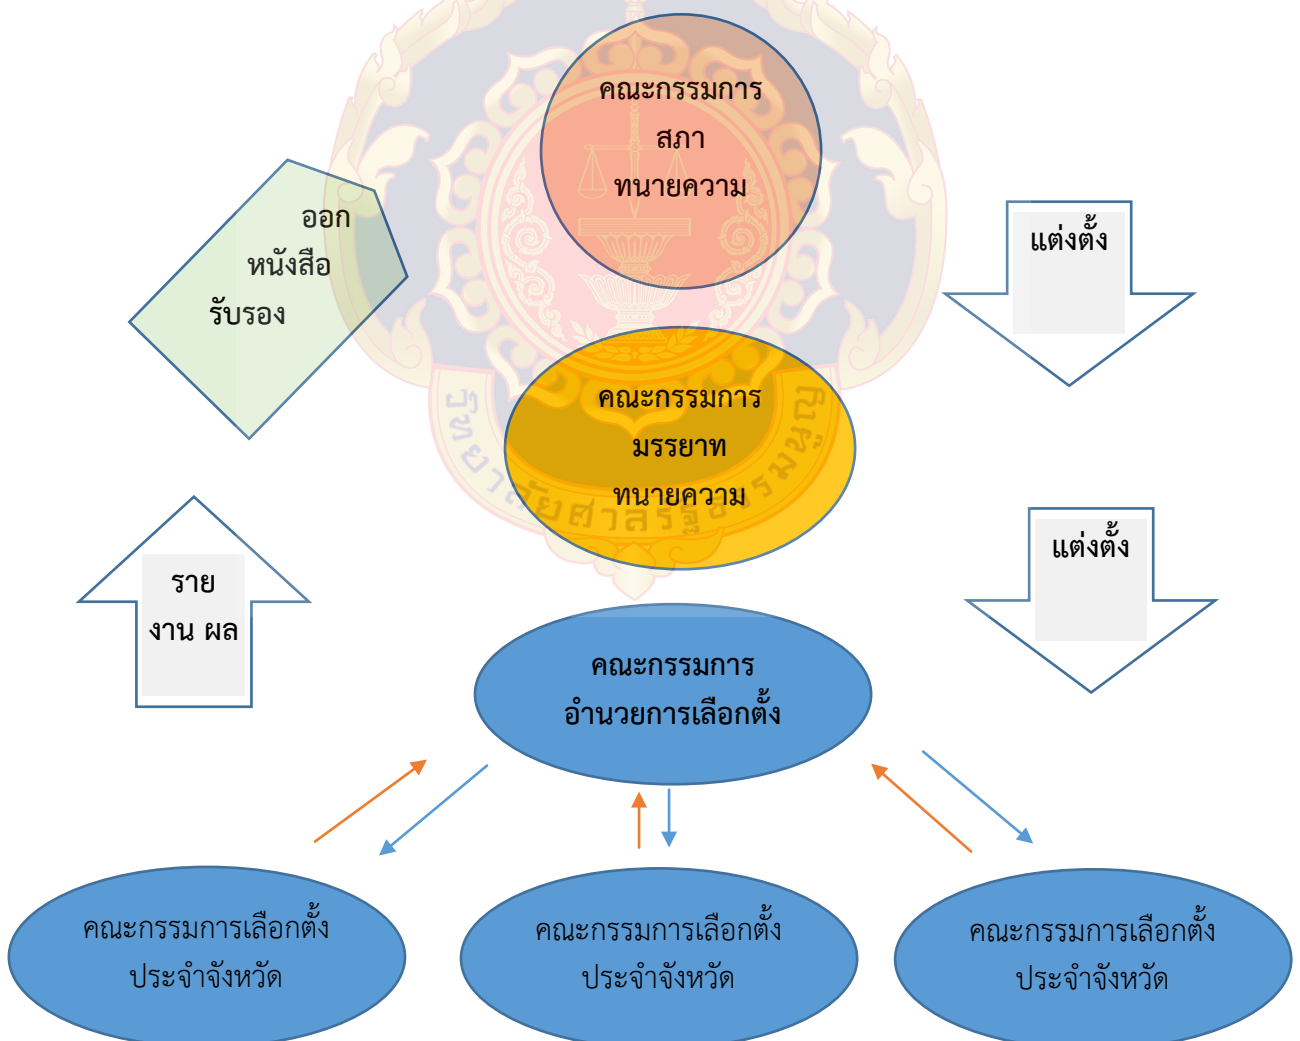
คณะกรรมการ
สภา
ทนายความ

ออก
หนังสือ
รับรอง

แต่งตั้ง

คณะกรรมการ
มรรยาท
ทนายความ

วิทยาลัยศาลรัฐธรรมนูญ

แต่งตั้ง

ราย
งาน ผล

คณะกรรมการ
อำนวยการเลือกตั้ง

คณะกรรมการเลือกตั้ง
ประจำจังหวัด

คณะกรรมการเลือกตั้ง
ประจำจังหวัด

คณะกรรมการเลือกตั้ง
ประจำจังหวัด